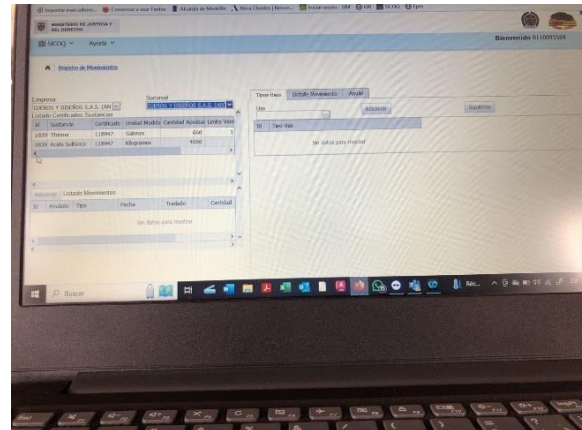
Importar marcadores... Comience a usar Firefox Alcaldía de Medellín Mesa Clientes | Nuevo... Iniciar sesión · SIM ERP SICOQ Tpm

MINISTERIO DE JUSTICIA Y DEL DERECHO

SICOQ Ayuda

Bienvenido 811009154

Registro de Movimientos

Empresa
CUEROS Y DISEÑOS S.A.S. (INV

Sucursal
CUEROS Y DISEÑOS S.A.S. (INV

Listado Certificados Sustancias

| Id | Sustancia | Certificado | Unidad Medida | Cantidad Aprobada | Limite Vent |
|---|---|---|---|---|---|
| 1835 | Thinner | 118947 | Galones | 600 | 1 |
| 1835 | Ácido Sulfúrico | 118947 | Kilogramos | 4000 | |

Adicionar Listado Movimientos

| Id | Anulado | Tipo | Fecha | Traslado | Cantidad |
|---|---|---|---|---|---|

No datos para mostrar

Tipos Uso Detalle Movimiento Anexo

Uso

Adicionar

Suprimir

| Id | Tipo Uso |
|---|---|

No datos para mostrar

Buscar

Réc...